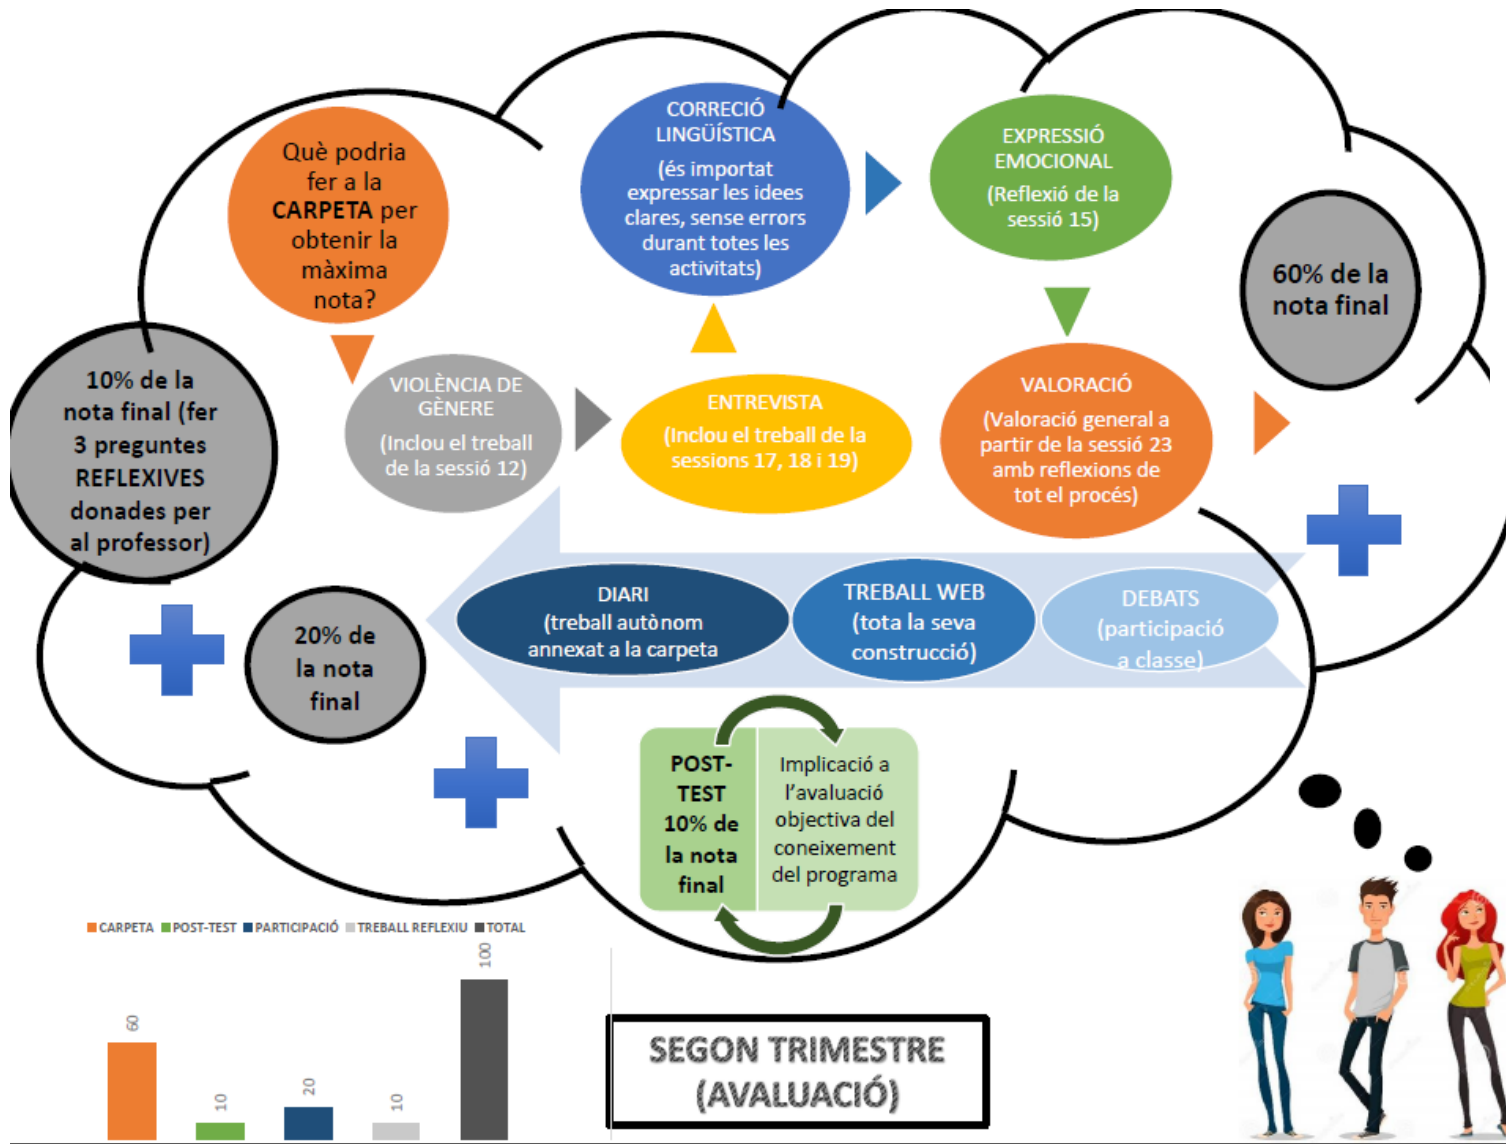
Què podria fer a la CARPETA per obtenir la màxima nota?

CORRECIÓ LINGÜÍSTICA (és importat expressar les idees clares, sense errors durant totes les activitats)

EXPRESSIÓ EMOCIONAL (Reflexió de la sessió 15)

60% de la nota final

10% de la nota final (fer 3 preguntes REFLEXIVES donades per al professor)

VIOLÈNCIA DE GÈNERE (Inclou el treball de la sessió 12)

ENTREVISTA (Inclou el treball de la sessions 17, 18 i 19)

VALORACIÓ (Valoració general a partir de la sessió 23 amb reflexions de tot el procés)

DIARI (treball autònom annexat a la carpeta

TREBALL WEB (tota la seva construcció)

DEBATS (participació a classe)

20% de la nota final

POST-TEST 10% de la nota final

Implicació a l'avaluació objectiva del coneixement del programa

CARPETA POST-TEST PARTICIPACIÓ TREBALL REFLEXIU TOTAL

60 10 20 10 100

SEGON TRIMESTRE (AVALUACIÓ)